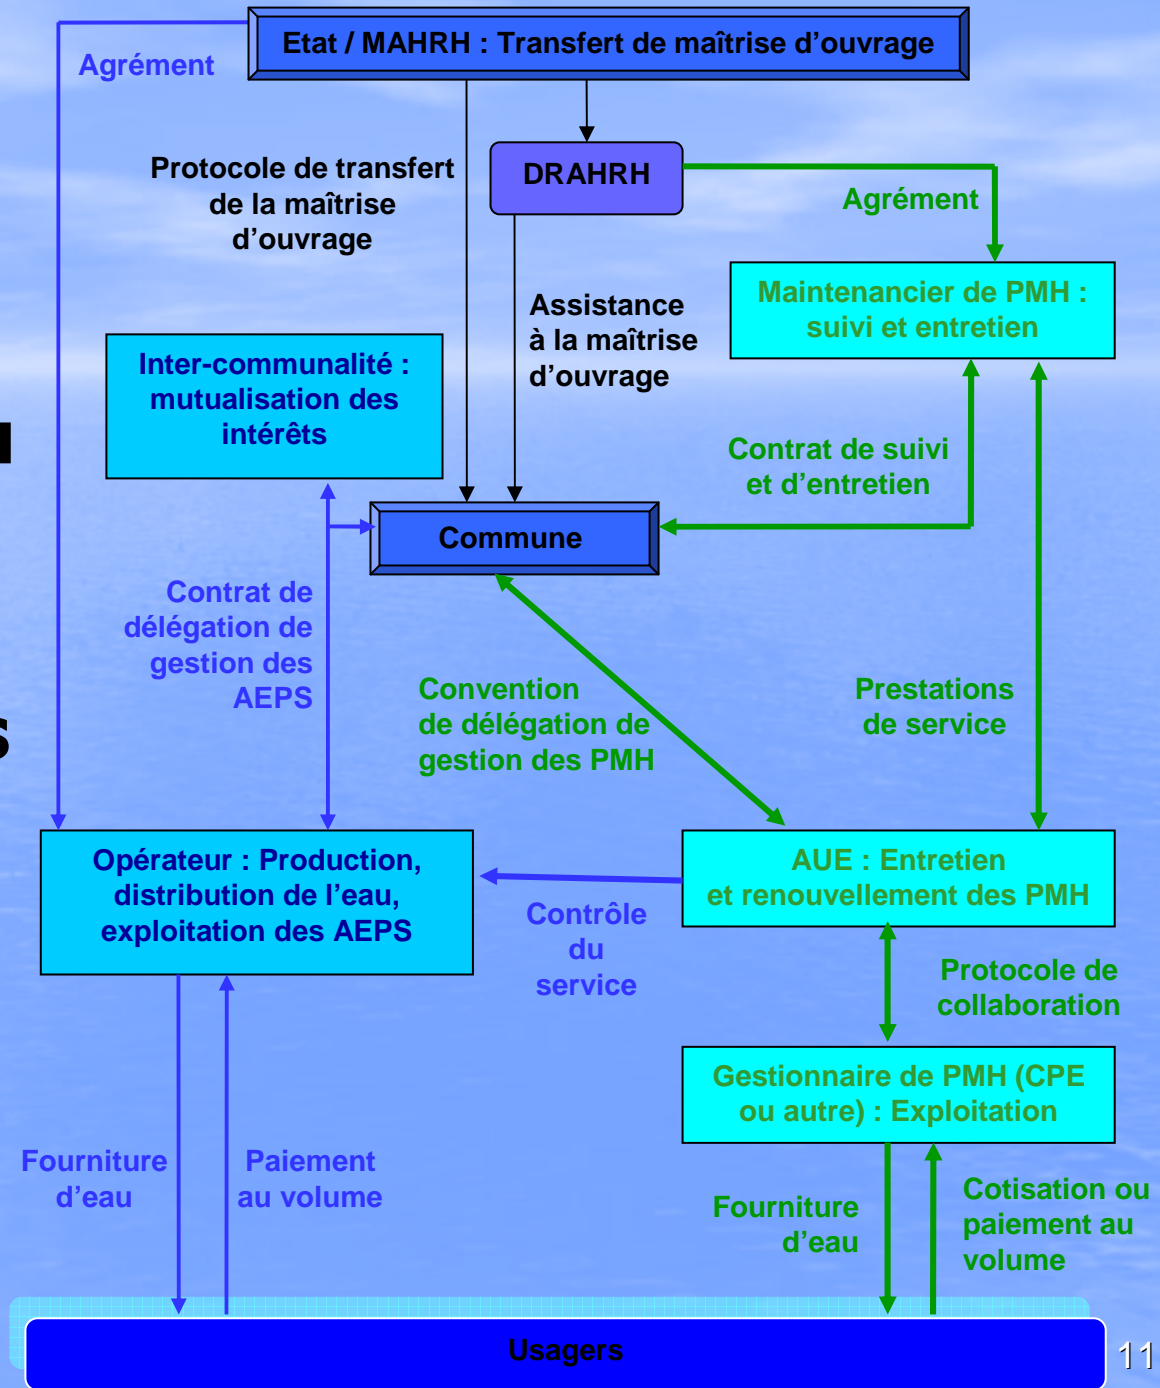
Etat / MAHRH : Transfert de maîtrise d'ouvrage

Agrément

Protocole de transfert de la maîtrise d'ouvrage

DRAHRH

Agrément

Maintenancier de PMH : suivi et entretien

Assistance à la maîtrise d'ouvrage

Inter-communalité : mutualisation des intérêts

Contrat de suivi et d'entretien

Commune

Contrat de délégation de gestion des AEPS

Convention de délégation de gestion des PMH

Prestations de service

Opérateur : Production, distribution de l'eau, exploitation des AEPS

AUE : Entretien et renouvellement des PMH

Contrôle du service

Protocole de collaboration

Gestionnaire de PMH (CPE ou autre) : Exploitation

Fourniture d'eau

Paiement au volume

Fourniture d'eau

Cotisation ou paiement au volume

Usagers

11